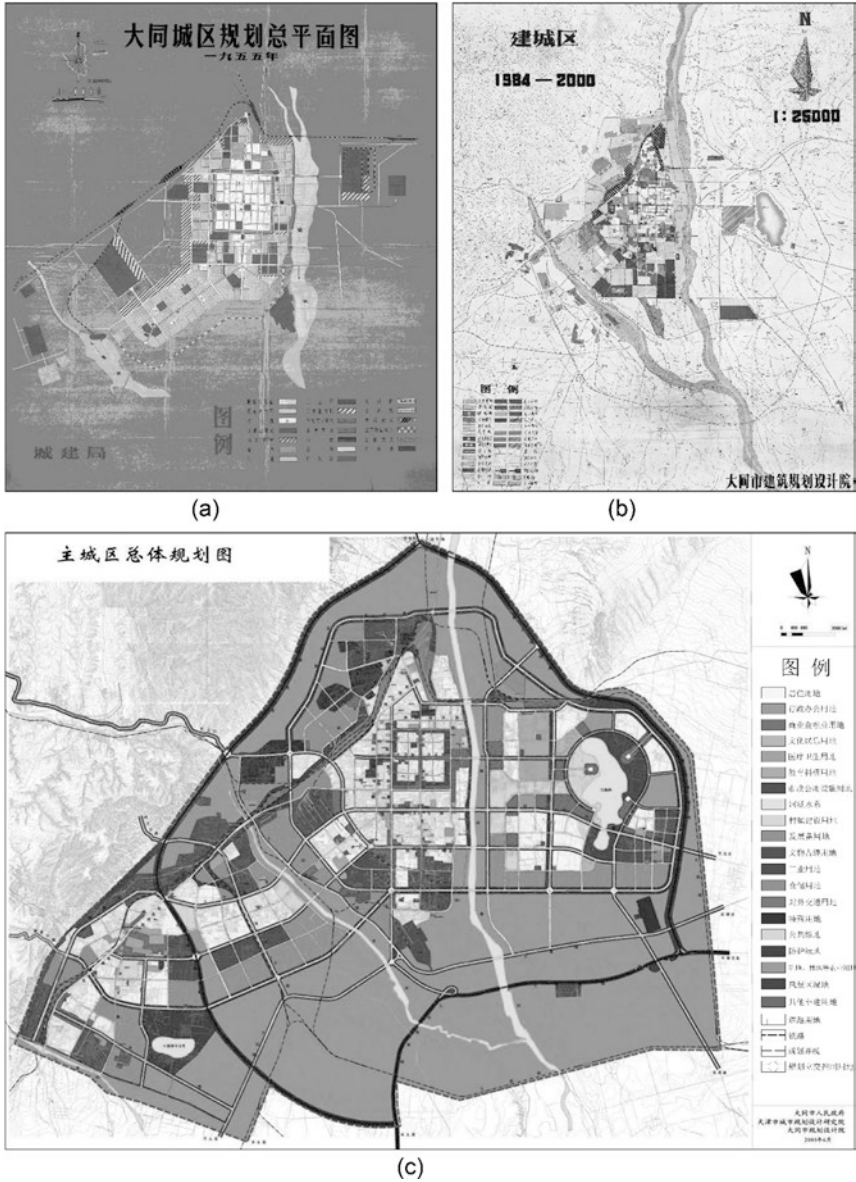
大同城区规划总平面图

一九五五年

图例

城建局

(a)

建城区

1984 — 2000

N

1:25000

图例

大同市建筑规划设计院

(b)

主城区总体规划图

N

图例

居住用地

行政办公用地

商业金融业用地

文化娱乐用地

医疗卫生用地

教育科研用地

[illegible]

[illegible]

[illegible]

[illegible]

文物古迹用地

工业用地

仓储用地

对外交通用地

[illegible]

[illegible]

防护绿地

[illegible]

风景区用地

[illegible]

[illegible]

铁路

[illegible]

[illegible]

大同市人民政府
天津市城市规划设计研究院
大同市规划设计院
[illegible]

(c)